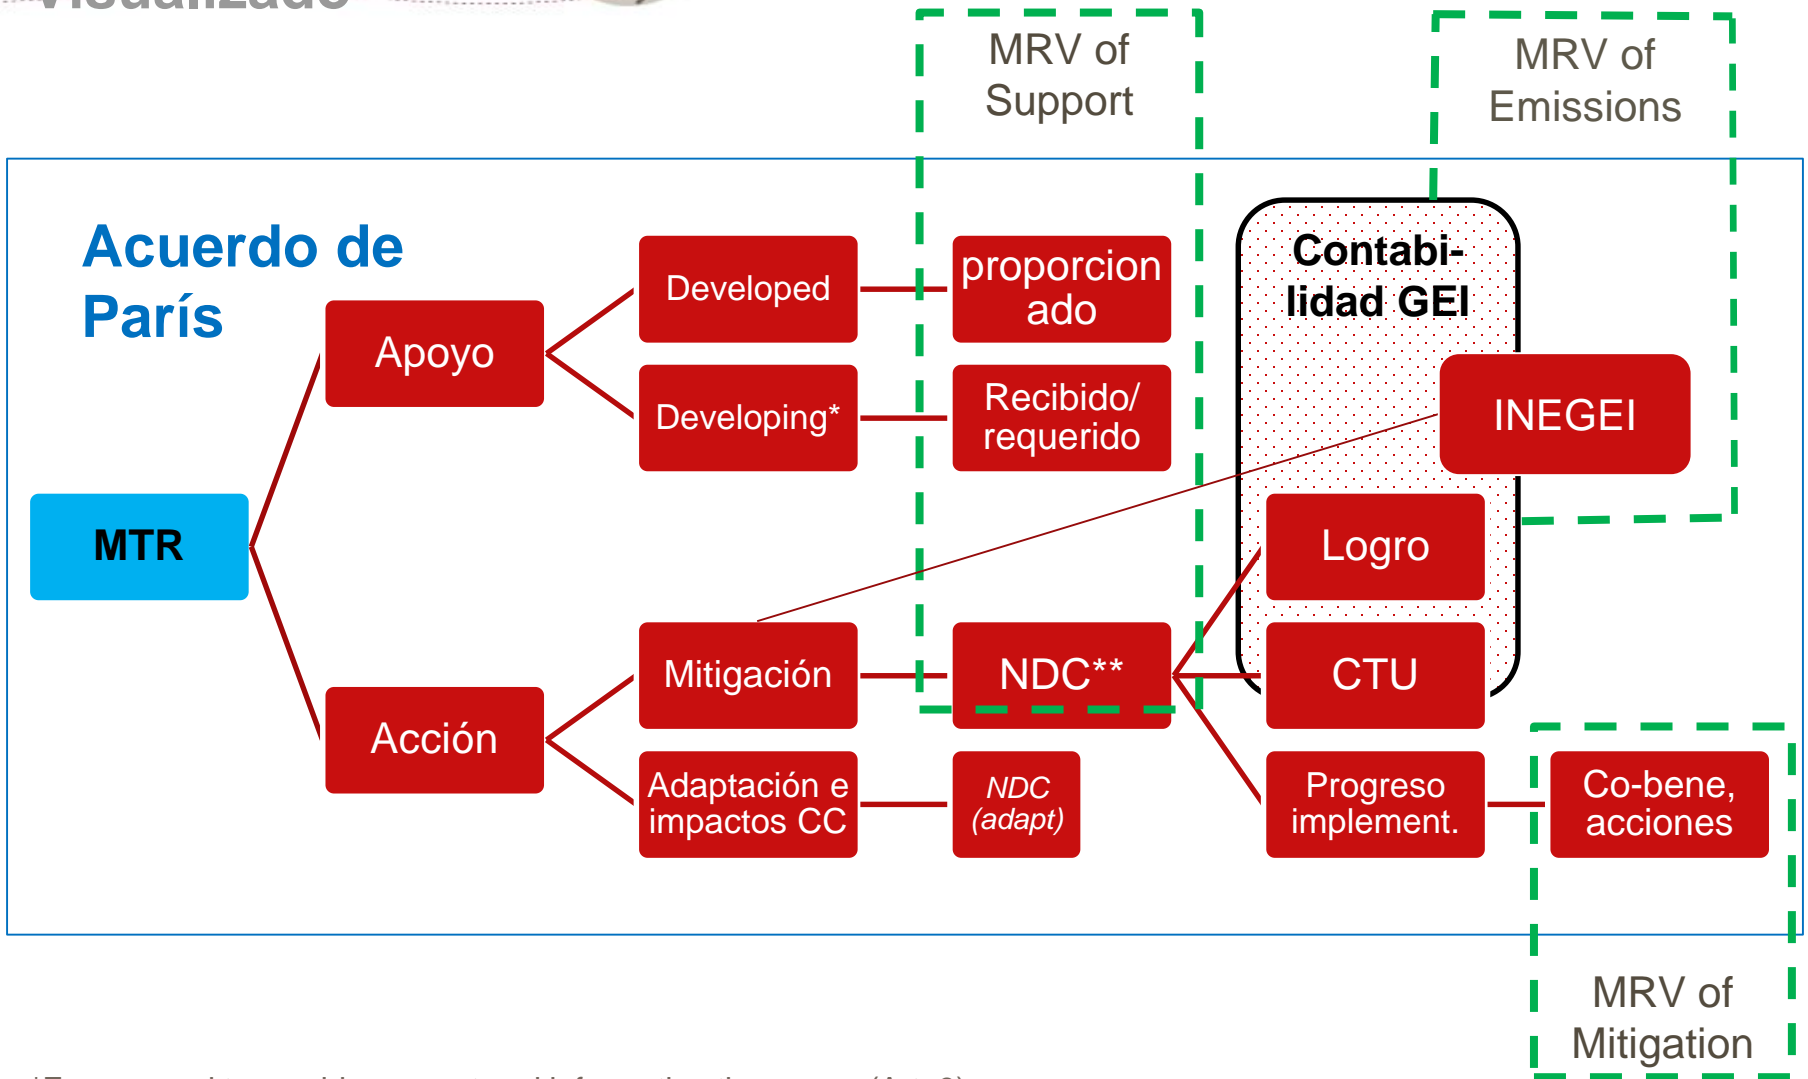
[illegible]

MRV of Support

MRV of Emissions

Acuerdo de París

MTR

Apoyo

Acción

Developed

Developing*

Mitigación

Adaptación e impactos CC

proporcionado

Recibido/ requerido

NDC**

NDC (adapt)

Contabilidad GEI

INEGEI

Logro

CTU

Progreso implement.

Co-bene, acciones

MRV of Mitigation

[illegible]